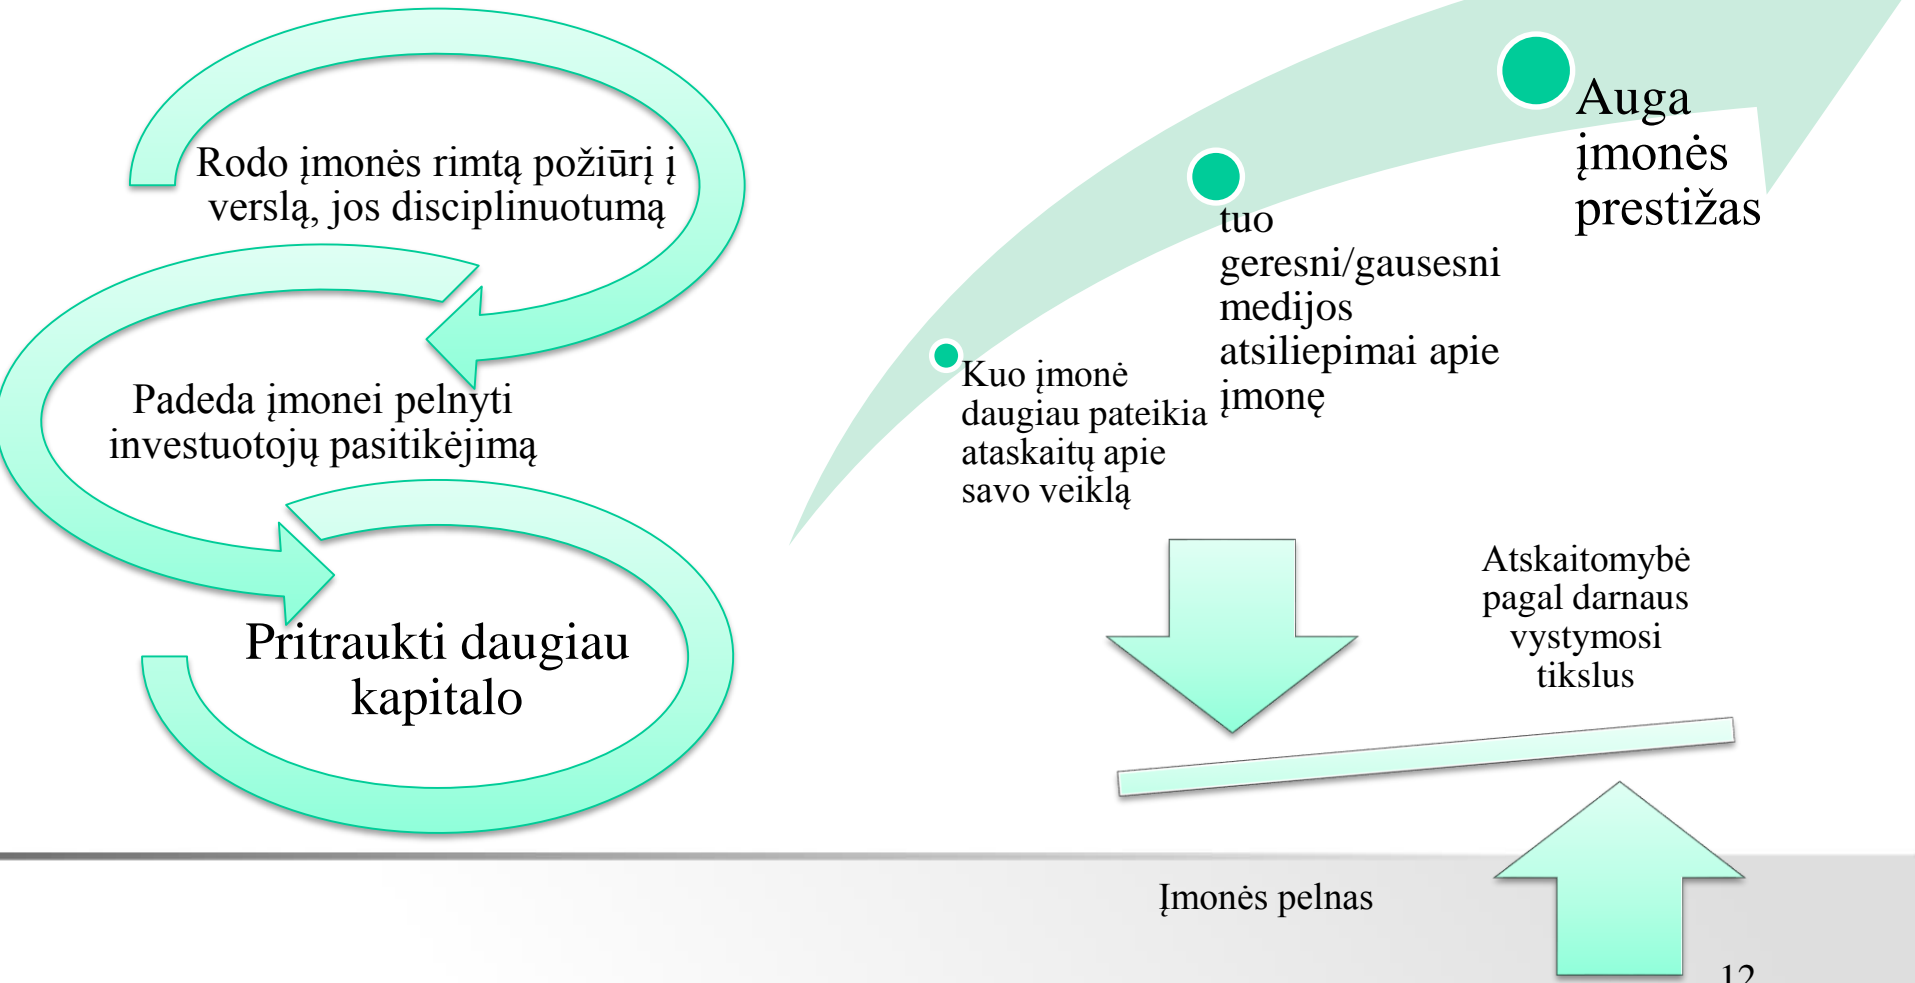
Rodo įmonės rimtą požiūrį į verslą, jos disciplinuotumą

Padeda įmonei pelnyti investuotojų pasitikėjimą

Pritraukti daugiau kapitalo

Kuo įmonė daugiau pateikia ataskaitų apie savo veiklą

tuo geresni/gausesni medijos atsiliepimai apie įmonę

Auga įmonės prestižas

Atskaitomybė pagal darnaus vystymosi tikslus

Įmonės pelnas

12